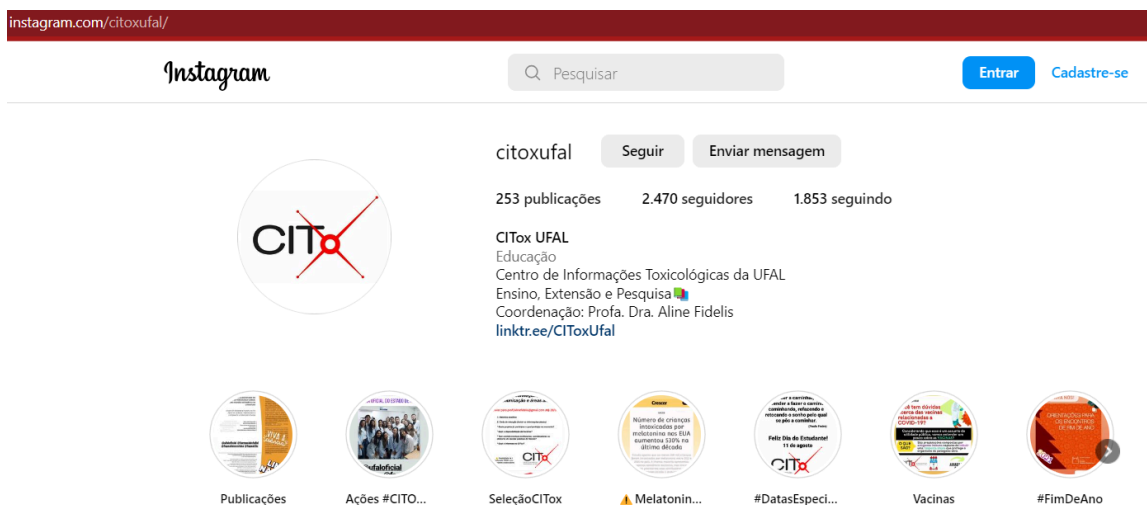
instagram.com/citoxufal/

Instagram

Pesquisar

Entrar

Cadastre-se

CITox

citoxufal

Seguir

Enviar mensagem

253 publicações

2.470 seguidores

1.853 seguindo

CITox UFAL
Educação
Centro de Informações Toxicológicas da UFAL
Ensino, Extensão e Pesquisa
Coordenação: Profa. Dra. Aline Fidelis
linktr.ee/CIToxUfal

Número de crianças intoxicadas por melatonina nos EUA aumentou 530% na última década

Feliz Dia do Estudante!
11 de agosto

CITox

Publicações

Ações #CITO...

SeleçãoCITox

⚠️ Melatonin...

#DatasEspeci...

Vacinas

#FimDeAno